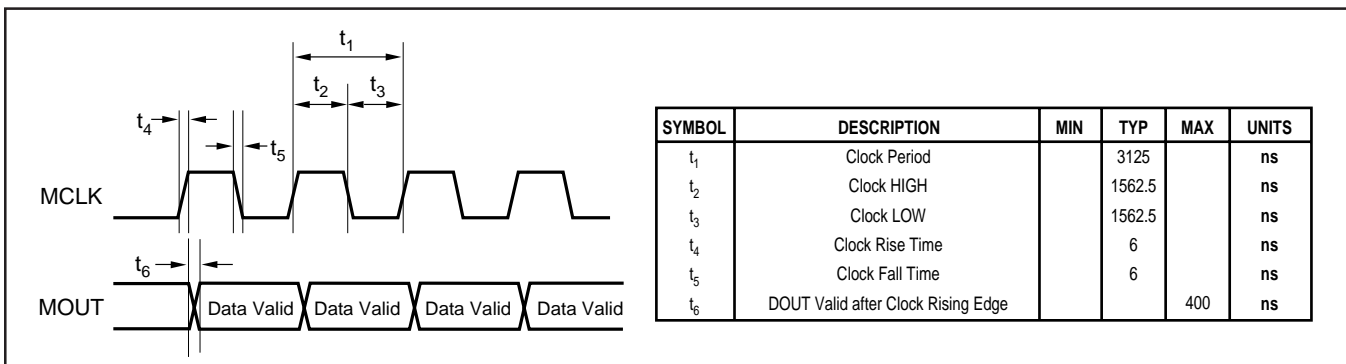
$t_1$

$t_2$ $t_3$

$t_4$ $t_5$

MCLK

$t_6$

MOUT Data Valid Data Valid Data Valid Data Valid

| SYMBOL | DESCRIPTION | MIN | TYP | MAX | UNITS |
|---|---|---|---|---|---|
| $t_1$ | Clock Period | | 3125 | | ns |
| $t_2$ | Clock HIGH | | 1562.5 | | ns |
| $t_3$ | Clock LOW | | 1562.5 | | ns |
| $t_4$ | Clock Rise Time | | 6 | | ns |
| $t_5$ | Clock Fall Time | | 6 | | ns |
| $t_6$ | DOUT Valid after Clock Rising Edge | | | 400 | ns |